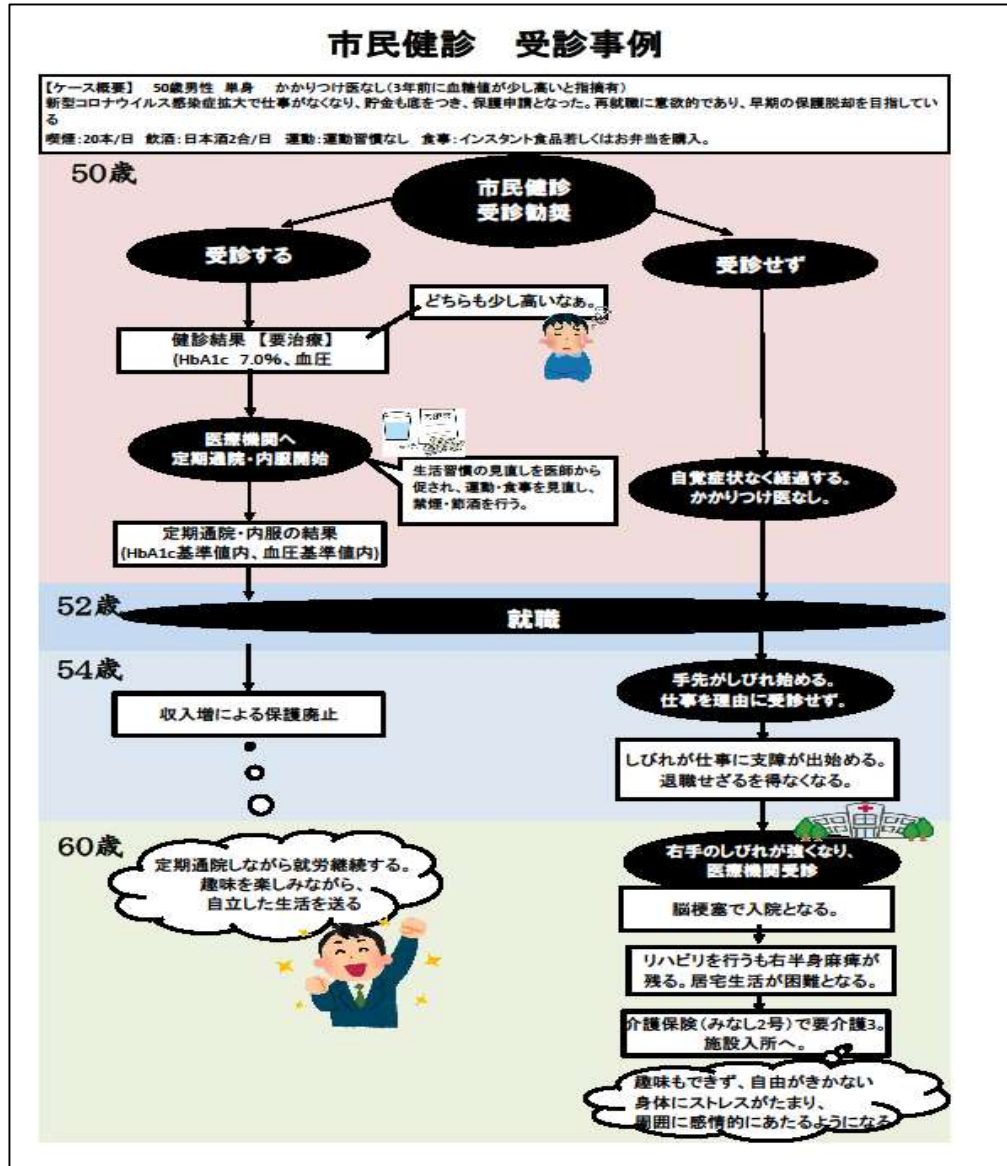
市民健診　受診事例

【ケース概要】　50歳男性　単身　かかりつけ医なし(3年前に血糖値が少し高いと指摘有)
新型コロナウイルス感染症拡大で仕事がなくなり、貯金も底をつき、保護申請となった。再就職に意欲的であり、早期の保護脱却を目指している
喫煙:20本/日　飲酒:日本酒2合/日　運動:運動習慣なし　食事:インスタント食品若しくはお弁当を購入。

50歳

市民健診
受診勧奨

受診する

受診せず

どちらも少し高いなぁ。

健診結果 【要治療】
(HbA1c 7.0%、血圧

医療機関へ
定期通院・内服開始

生活習慣の見直しを医師から促され、運動・食事を見直し、禁煙・節酒を行う。

自覚症状なく経過する。
かかりつけ医なし。

定期通院・内服の結果
(HbA1c基準値内、血圧基準値内)

52歳

就職

54歳

収入増による保護廃止

手先がしびれ始める。
仕事を理由に受診せず。

しびれが仕事に支障が出始める。
退職せざるを得なくなる。

60歳

定期通院しながら就労継続する。
趣味を楽しみながら、
自立した生活を送る

右手のしびれが強くなり、
医療機関受診

脳梗塞で入院となる。

リハビリを行うも右半身麻痺が残る。居宅生活が困難となる。

介護保険(みなし2号)で要介護3。
施設入所へ。

趣味もできず、自由がきかない
身体にストレスがたまり、
周囲に感情的にあたるようになる